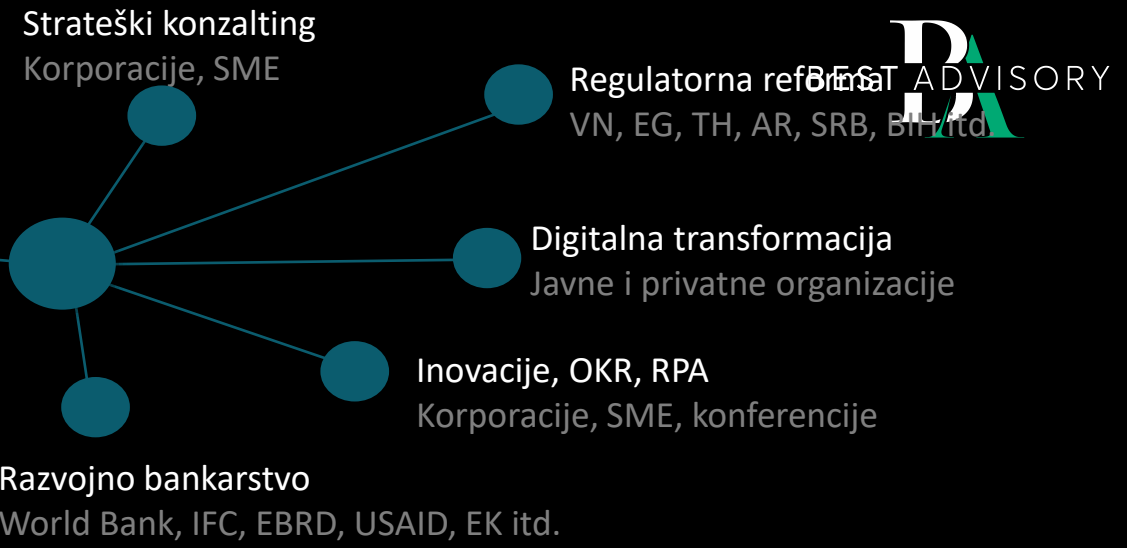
Strateški konzalting
Korporacije, SME

Regulatorna reforma
VN, EG, TH, AR, SRB, BIH itd.

BEST ADVISORY

Digitalna transformacija
Javne i privatne organizacije

Inovacije, OKR, RPA
Korporacije, SME, konferencije

Razvojno bankarstvo
World Bank, IFC, EBRD, USAID, EK itd.